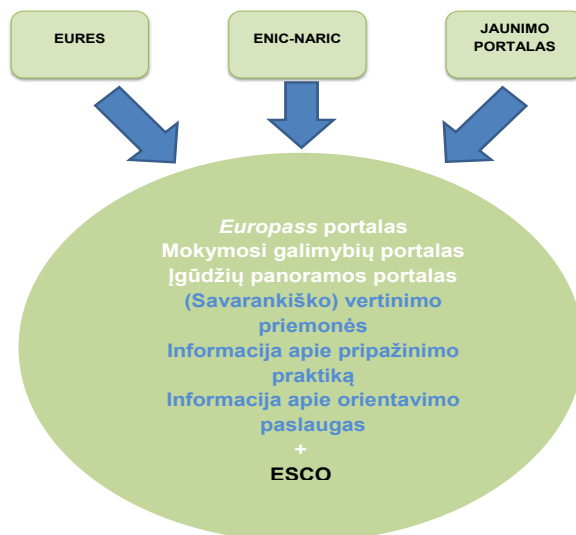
EURES

ENIC-NARIC

JAUNIMO PORTALAS

*Europass* portalas
Mokymosi galimybių portalas
Įgūdžių panoramos portalas
(Savarankiško) vertinimo priemonės
Informacija apie pripažinimo praktiką
Informacija apie orientavimo paslaugas
+
ESCO